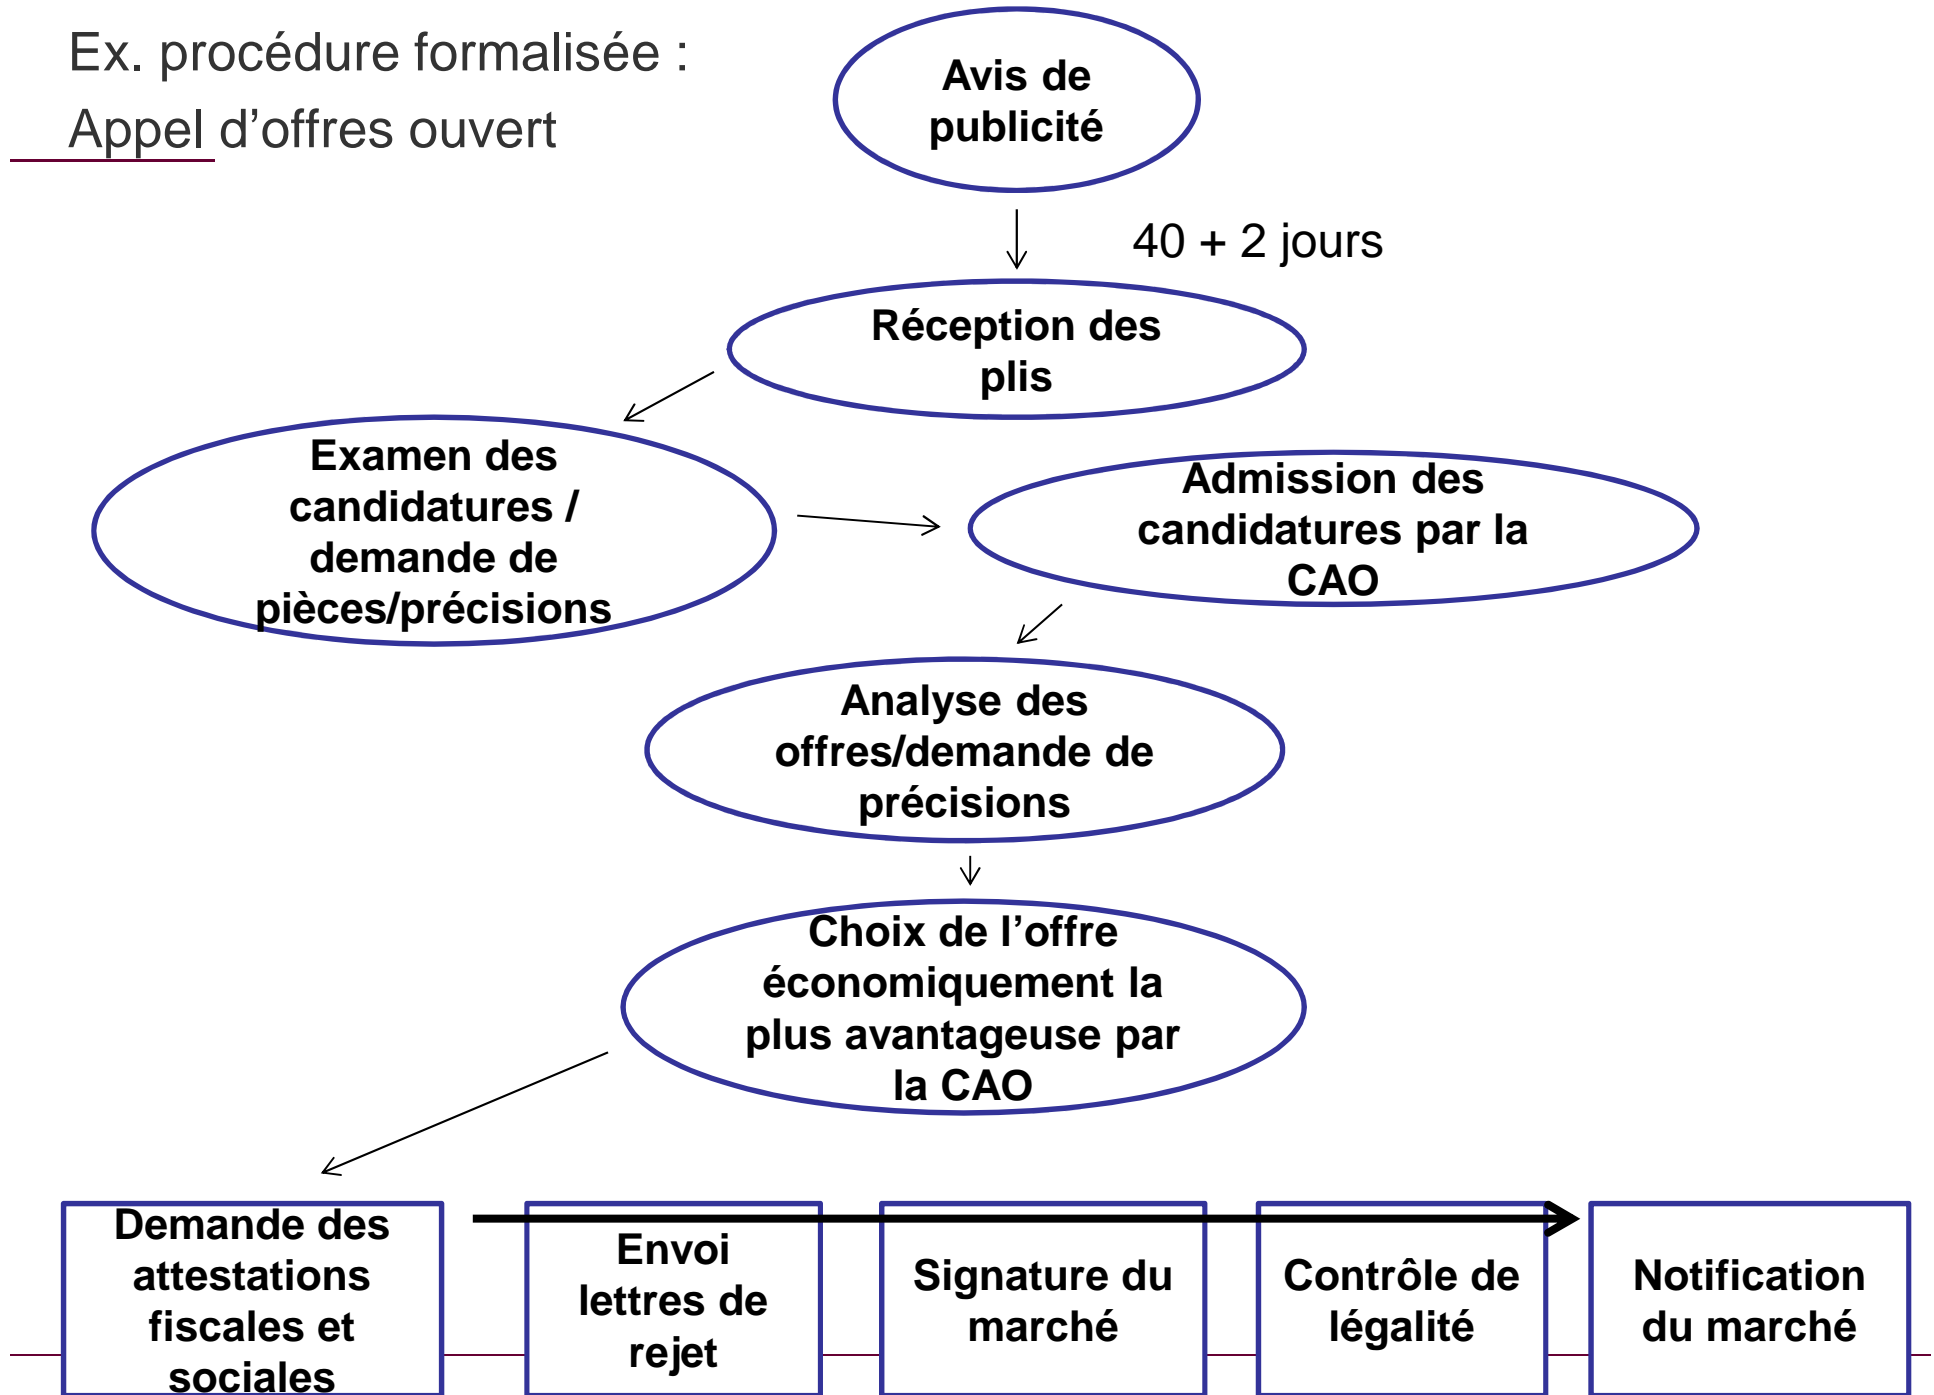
Ex. procédure formalisée :

Appel d’offres ouvert

Avis de publicité

40 + 2 jours

Réception des plis

Examen des candidatures / demande de pièces/précisions

Admission des candidatures par la CAO

Analyse des offres/demande de précisions

Choix de l’offre économiquement la plus avantageuse par la CAO

Demande des attestations fiscales et sociales

Envoi lettres de rejet

Signature du marché

Contrôle de légalité

Notification du marché